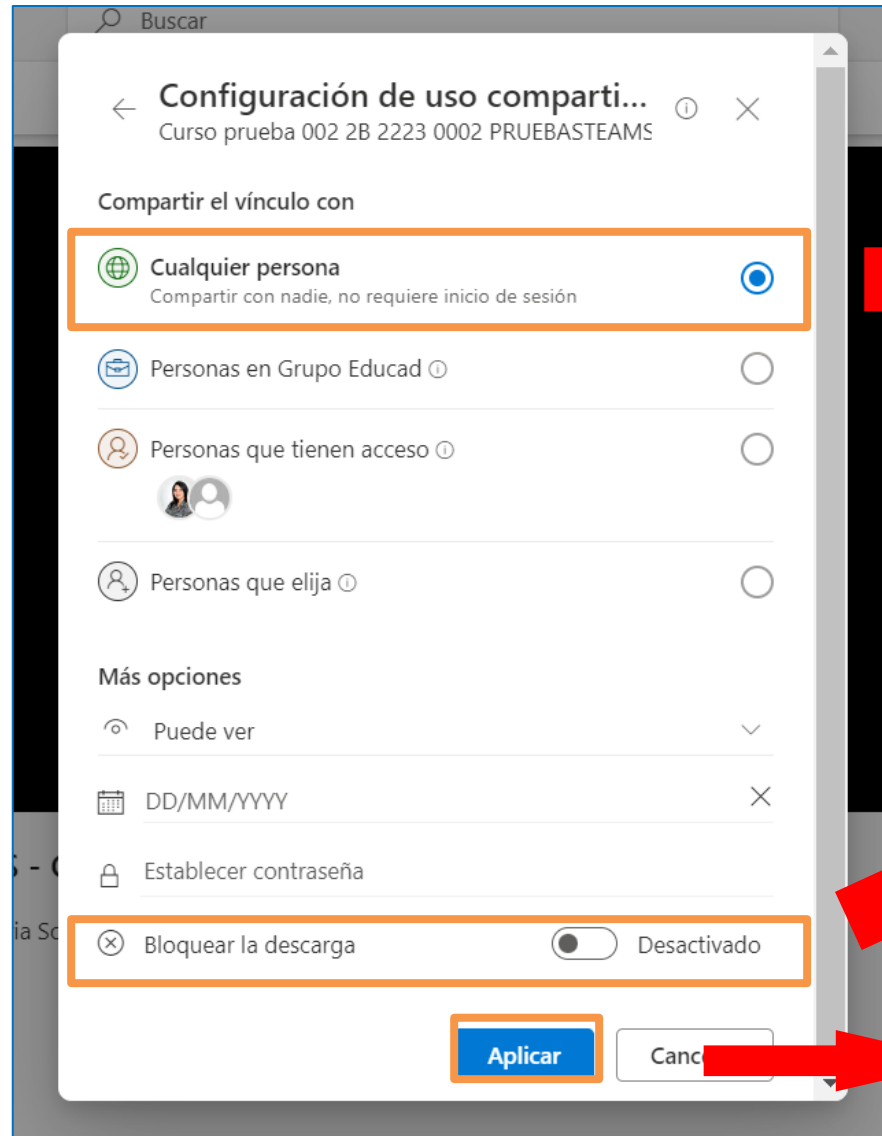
Buscar

Configuración de uso comparti...
Curso prueba 002 2B 2223 0002 PRUEBASTEAMS

Compartir el vínculo con

Cualquier persona
Compartir con nadie, no requiere inicio de sesión

Personas en Grupo Educad ⓘ

Personas que tienen acceso ⓘ

Personas que elija ⓘ

Más opciones

Puede ver

DD/MM/YYYY

Establecer contraseña

Bloquear la descarga
Desactivado

Aplicar
Canc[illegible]

S - C
ia Sc